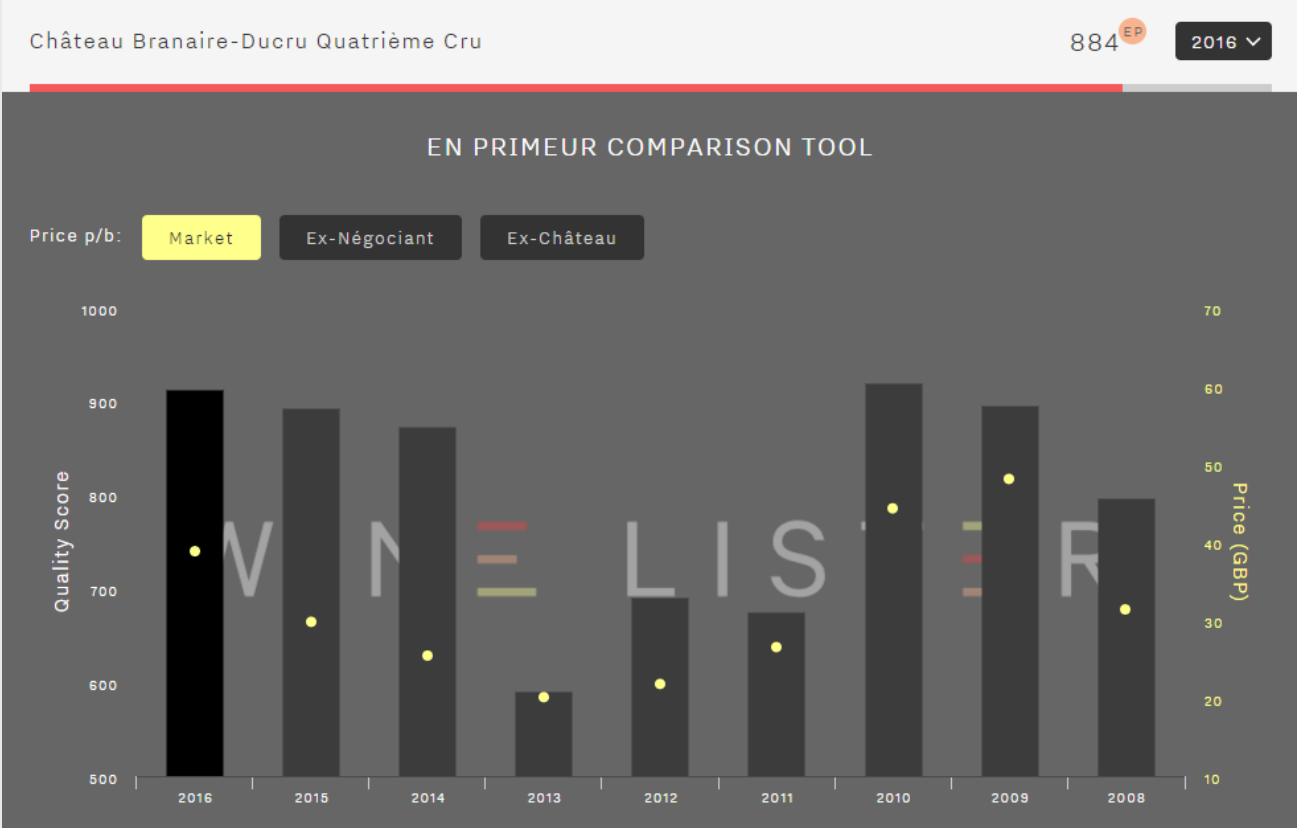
Château Branaire-Ducru Quatrième Cru

884 EP

2016

EN PRIMEUR COMPARISON TOOL

Price p/b: Market Ex-Négociant Ex-Château

Quality Score

1000
900
800
700
600
500

Price (GBP)

70
60
50
40
30
20
10

WINE LISTER

2016 2015 2014 2013 2012 2011 2010 2009 2008